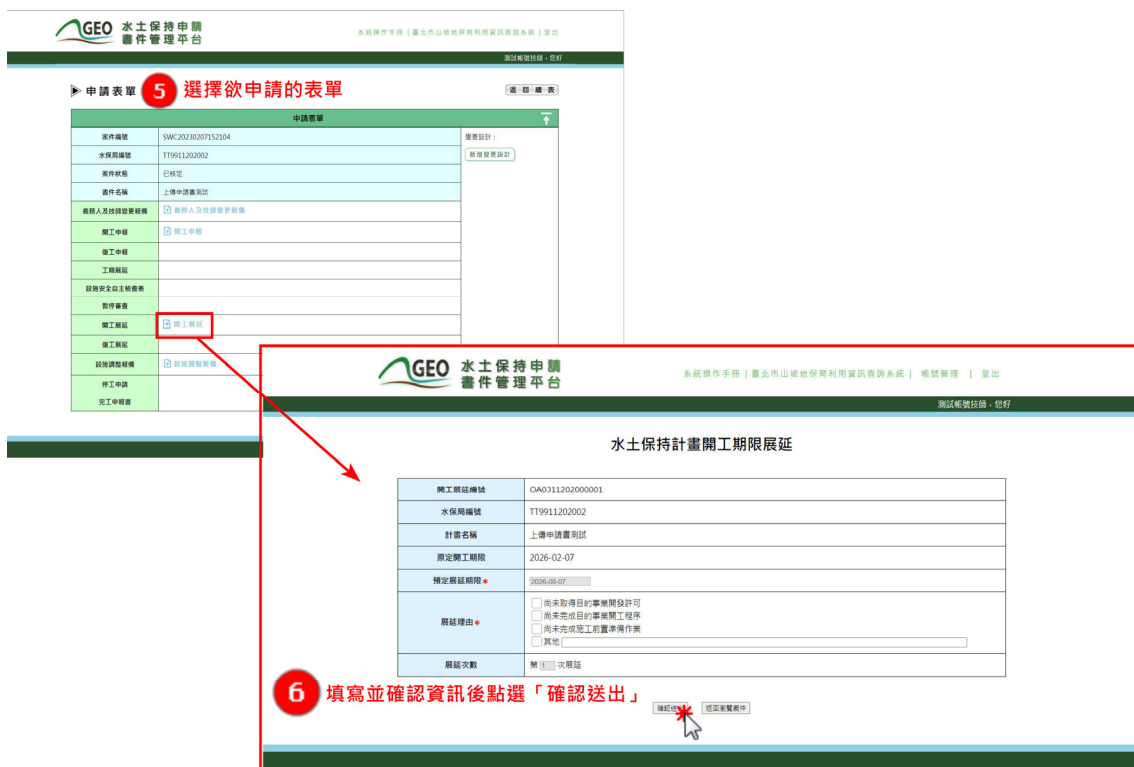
GEO 水土保持申請 書件管理平台

系統操作手冊 | 臺北市山坡地保育利用資訊查詢系統 | 登出

測試帳號技師，您好

▶ 申請表單 5 選擇欲申請的表單

返回總表

申請表單

| 案件編號 | SWC20230207152104 |
|---|---|
| 水保局編號 | TT9911202002 |
| 案件狀態 | 已核定 |
| 書件名稱 | 上傳申請書測試 |
| 義務人及技師變更報備 | 義務人及技師變更報備 |
| 開工申報 | 開工申報 |
| 復工申報 | |
| 工期展延 | |
| 設施安全自主檢查表 | |
| 暫停審查 | |
| 開工展延 | 開工展延 |
| 復工展延 | |
| 設施調整報備 | 設施調整報備 |
| 停工申請 | |
| 完工申報書 | |

變更設計：

新增變更設計

GEO 水土保持申請 書件管理平台

系統操作手冊 | 臺北市山坡地保育利用資訊查詢系統 | 帳號管理 | 登出

測試帳號技師，您好

水土保持計畫開工期限展延

| 開工展延編號 | OA0311202000001 |
|---|---|
| 水保局編號 | TT9911202002 |
| 計畫名稱 | 上傳申請書測試 |
| 原定開工期限 | 2026-02-07 |
| 預定展延期限* | 2026-08-07 |
| 展延理由* | 尚未取得目的事業開發許可<br>尚未完成目的事業開工程序<br>尚未完成施工前置準備作業<br>其他 |
| 展延次數 | 第 1 次展延 |

6 填寫並確認資訊後點選「確認送出」

確認送出　返回瀏覽案件